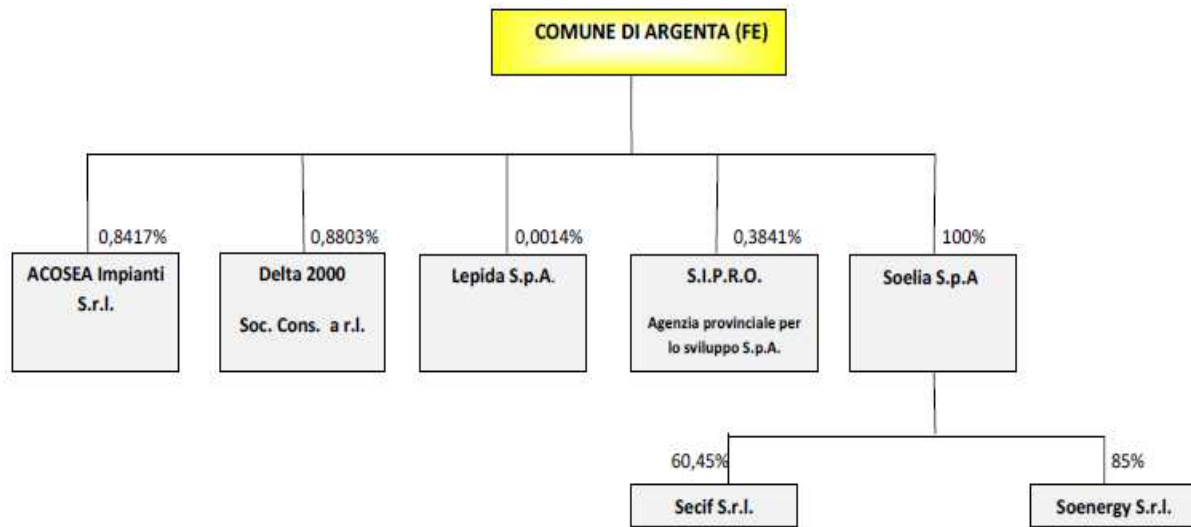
COMUNE DI ARGENTA (FE)

0,8417%
ACOSEA Impianti S.r.l.

0,8803%
Delta 2000
Soc. Cons. a r.l.

0,0014%
Lepida S.p.A.

0,3841%
S.I.P.R.O.
Agenzia provinciale per lo sviluppo S.p.A.

100%
Soelia S.p.A

60,45%
Secif S.r.l.

85%
Soenergy S.r.l.